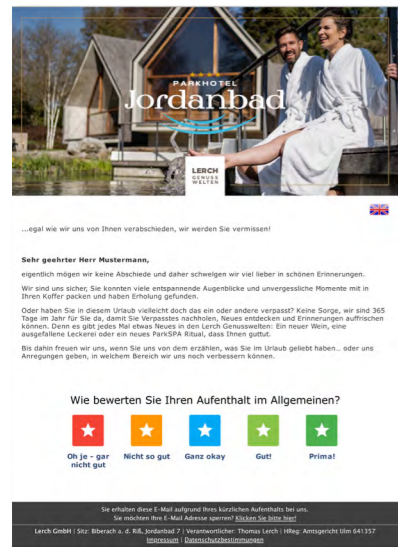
PARKHOTEL
Jordanbad

LERCH
GENUSS
WELTEN

...egal wie wir uns von Ihnen verabschieden, wir werden Sie vermissen!

Sehr geehrter Herr Mustermann,

eigentlich mögen wir keine Abschiede und daher schwelgen wir viel lieber in schönen Erinnerungen.

Wir sind uns sicher, Sie konnten viele entspannende Augenblicke und unvergessliche Momente mit in Ihren Koffer packen und haben Erholung gefunden.

Oder haben Sie in diesem Urlaub vielleicht doch das ein oder andere verpasst? Keine Sorge, wir sind 365 Tage im Jahr für Sie da, damit Sie Verpasstes nachholen, Neues entdecken und Erinnerungen auffrischen können. Denn es gibt jedes Mal etwas Neues in den Lerch Genusswelten: Ein neuer Wein, eine ausgefallene Leckerei oder ein neues ParkSPA Ritual, dass Ihnen guttut.

Bis dahin freuen wir uns, wenn Sie uns von dem erzählen, was Sie im Urlaub geliebt haben... oder uns Anregungen geben, in welchem Bereich wir uns noch verbessern können.

Wie bewerten Sie Ihren Aufenthalt im Allgemeinen?

Oh je - gar nicht gut
Nicht so gut
Ganz okay
Gut!
Prima!

Sie erhalten diese E-Mail aufgrund Ihres kürzlichen Aufenthalts bei uns.
Sie möchten Ihre E-Mail Adresse sperren? Klicken Sie bitte hier!

Lerch GmbH | Sitz: Biberach a. d. Riß, Jordanbad 7 | Verantwortlicher: Thomas Lerch | HReg: Amtsgericht Ulm 641357
Impressum | Datenschutzbestimmungen